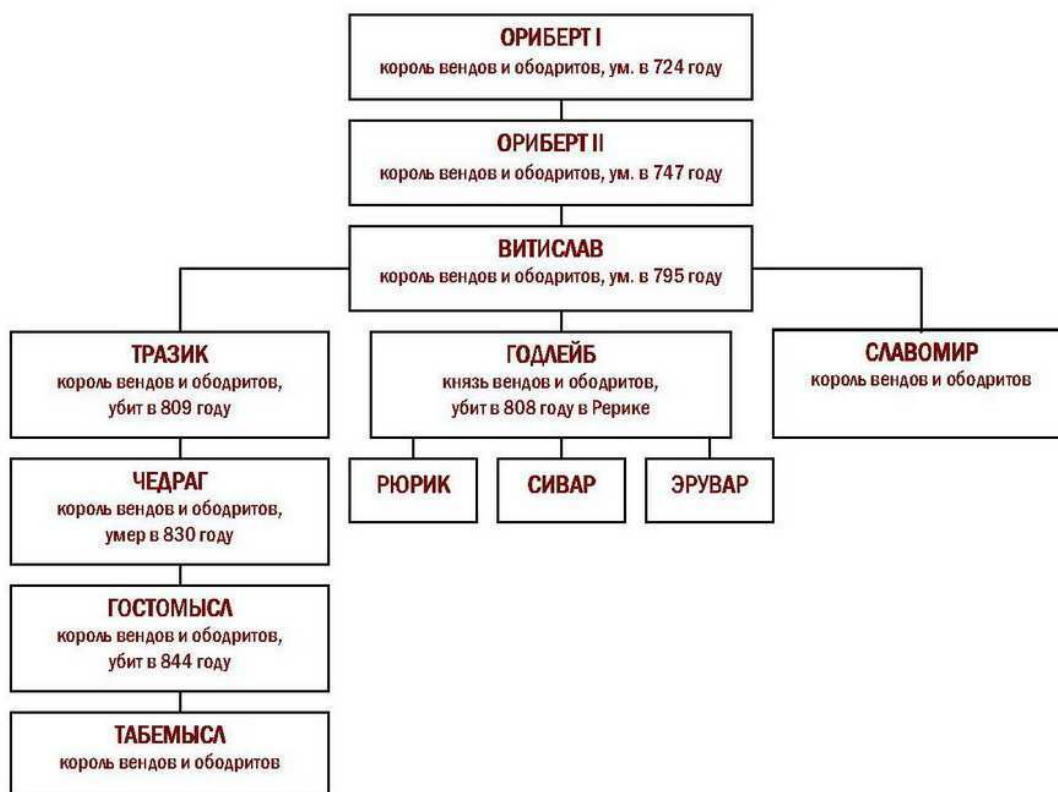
ОРИБЕРТ I
король вендов и ободритов, ум. в 724 году

ОРИБЕРТ II
король вендов и ободритов, ум. в 747 году

ВИТИСЛАВ
король вендов и ободритов, ум. в 795 году

ТРАЗИК
король вендов и ободритов, убит в 809 году

ГОДЛЕЙБ
князь вендов и ободритов, убит в 808 году в Рерике

СЛАВОМИР
король вендов и ободритов

РЮРИК

СИВАР

ЭРУВАР

ЧЕДРАГ
король вендов и ободритов, умер в 830 году

ГОСТОМЫСЛ
король вендов и ободритов, убит в 844 году

ТАБЕМЫСЛ
король вендов и ободритов